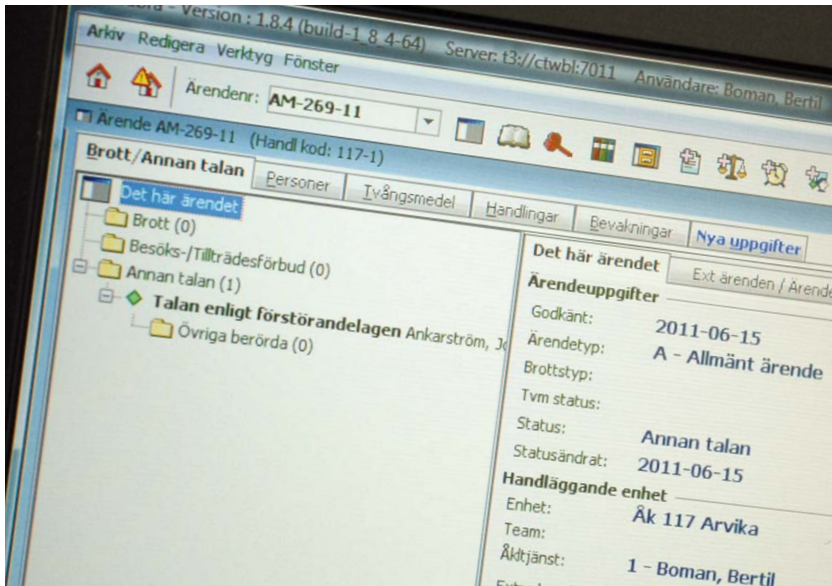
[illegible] - Version : 1.8.4 (build-1_8_4-64) Server: t3://ctwbl:7011 Användare: Boman, Bertil

Arkiv Redigera Verktyg Fönster

Ärendenr: AM-269-11

Ärende AM-269-11 (Handl kod: 117-1)

Brott/Annan talan | Personer | Tvångsmedel | Handlingar | Bevakningar | Nya uppgifter

Det här ärendet
Brott (0)
Besöks-/Tillträdesförbud (0)
Annan talan (1)
Talan enligt förstörandelagen Ankarström, J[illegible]
Övriga berörda (0)

Det här ärendet | Ext ärenden / Ärende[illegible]

Ärendeuppgifter
Godkänt: 2011-06-15
Ärendetyp: A - Allmänt ärende
Brottstyp:
Tvm status:
Status: Annan talan
Statusändrat: 2011-06-15
Handläggande enhet
Enhet: Åk 117 Arvika
Team:
Åkltjänst: 1 - Boman, Bertil
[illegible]